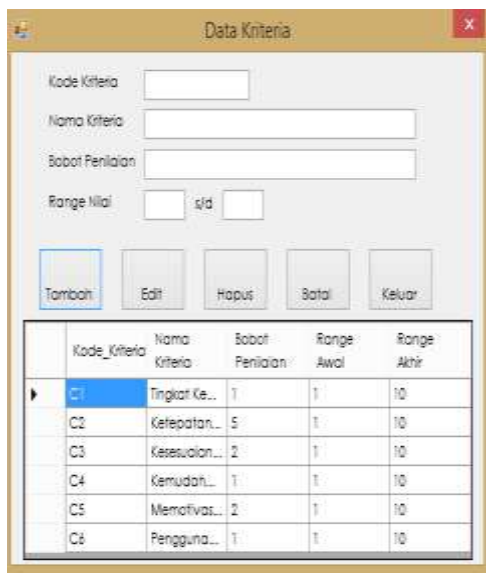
Data Kriteria

Kode Kriteria

Nama Kriteria

Bobot Penilaian

Range Nilai s/d

Tambah Edit Hapus Batal Keluar

| | Kode_Kriteria | Nama Kriteria | Bobot Penilaian | Range Awal | Range Akhir |
|---|---|---|---|---|---|
| ▶ | C1 | Tingkat Ke... | 1 | 1 | 10 |
| | C2 | Ketepatan... | 5 | 1 | 10 |
| | C3 | Kesesuaian... | 2 | 1 | 10 |
| | C4 | Kemudah... | 1 | 1 | 10 |
| | C5 | Memotivas... | 2 | 1 | 10 |
| | C6 | Pengguna... | 1 | 1 | 10 |